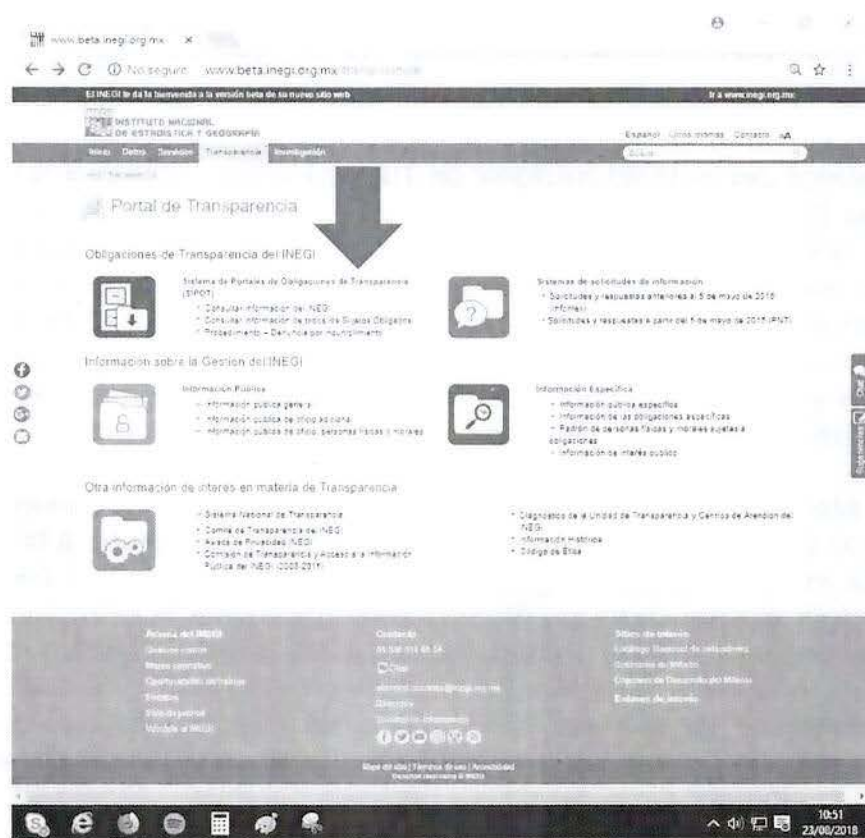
www.beta.inegi.org.mx ×

← → C ⓘ No seguro | www.beta.inegi.org.mx/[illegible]

El INEGI te da la bienvenida a la versión beta de su nuevo sitio web

Ir a www.inegi.org.mx

INEGI INSTITUTO NACIONAL DE ESTADÍSTICA Y GEOGRAFÍA

Español Otros idiomas Contacto

Inicio Datos Servicios Transparencia Investigación

Buscar

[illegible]

Portal de Transparencia

Obligaciones de Transparencia del INEGI

Sistema de Portales de Obligaciones de Transparencia (SIPOT)
- Consultar información del INEGI
- Consultar información de otros de Sujetos Obligados
- Procedimiento – Denuncia por incumplimiento

Sistemas de solicitudes de información
- Solicitudes y respuestas anteriores al 5 de mayo de 2016 (Infomex)
- Solicitudes y respuestas a partir del 5 de mayo de 2016 (PNT)

Información sobre la Gestión del INEGI

Información Pública
- Información pública general
- Información pública de oficio adicional
- Información pública de oficio: personas físicas y morales

Información Específica
- Información pública específica
- Información de las obligaciones específicas
- Padrón de personas físicas y morales sujetas a obligaciones
- Información de interés público

Otra información de interés en materia de Transparencia

- Sistema Nacional de Transparencia
- Comité de Transparencia del INEGI
- Aviso de Privacidad INEGI
- Comisión de Transparencia y Acceso a la Información Pública del INEGI (2003-2017)

- Diagnóstico de la Unidad de Transparencia y Centros de Atención del INEGI
- Información Histórica
- Código de Ética

Chat

Sugerencias

Acerca del INEGI
Quiénes somos
Marco normativo
Oportunidades de trabajo
Eventos
Sala de prensa
Visítalo al INEGI

Contacto
01 800 111 46 34
Chat
atencion.usuarios@inegi.org.mx
Directorio
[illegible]

Sitios de interés
Catálogo Nacional de Indicadores
Sistema de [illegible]
Objetivos de Desarrollo del Milenio
Enlaces de interés

Mapa del sitio | Términos de uso | Accesibilidad
Derechos reservados © INEGI

10:51
23/08/2018